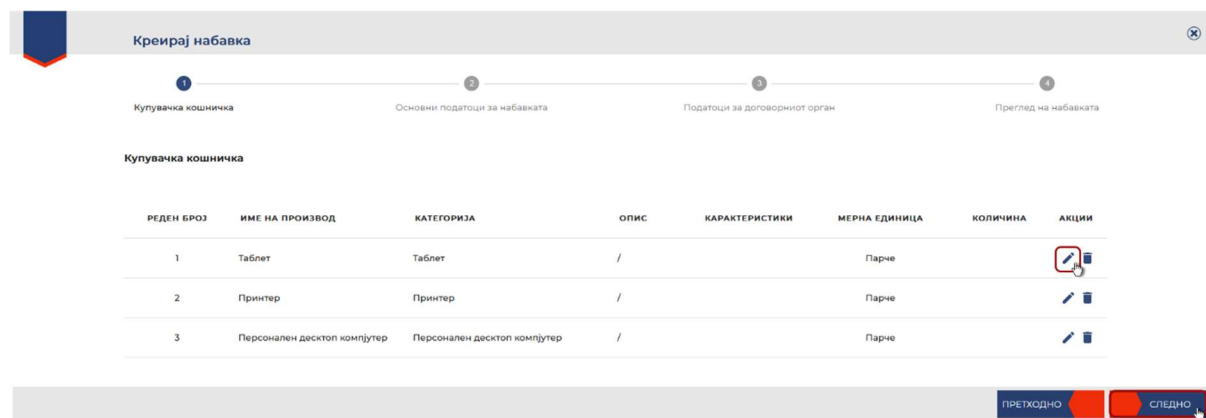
Креирај набавка

1 Купувачка кошничка
2 Основни податоци за набавката
3 Податоци за договорниот орган
4 Преглед на набавката

Купувачка кошничка

| РЕДЕН БРОЈ | ИМЕ НА ПРОИЗВОД | КАТЕГОРИЈА | ОПИС | КАРАКТЕРИСТИКИ | МЕРНА ЕДИНИЦА | КОЛИЧИНА | АКЦИИ |
|---|---|---|---|---|---|---|---|
| 1 | Таблет | Таблет | / | | Парче | | |
| 2 | Принтер | Принтер | / | | Парче | | |
| 3 | Персонален десктоп компјутер | Персонален десктоп компјутер | / | | Парче | | |

ПРЕТХОДНО
СЛЕДНО